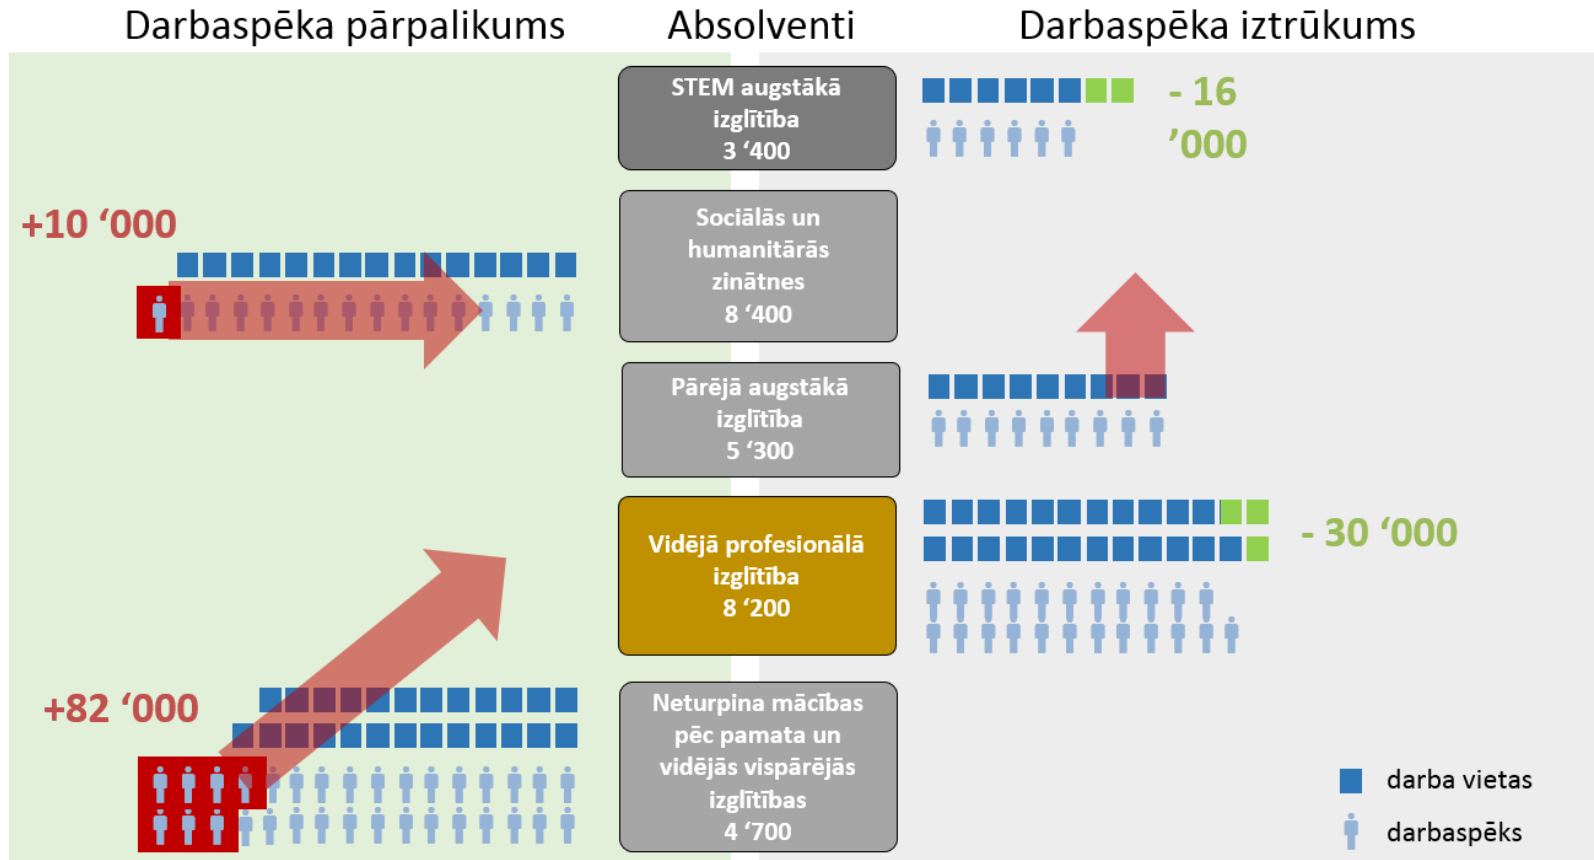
Darbaspēka pārpalikums

Absolventi

Darbaspēka iztrūkums

STEM augstākā izglītība 3 ‘400

- 16 ’000

+10 ‘000

Sociālās un humanitārās zinātnes 8 ‘400

Pārējā augstākā izglītība 5 ‘300

Vidējā profesionālā izglītība 8 ‘200

- 30 ‘000

+82 ‘000

Neturpina mācības pēc pamata un vidējās vispārējās izglītības 4 ‘700

darba vietas

darbaspēks